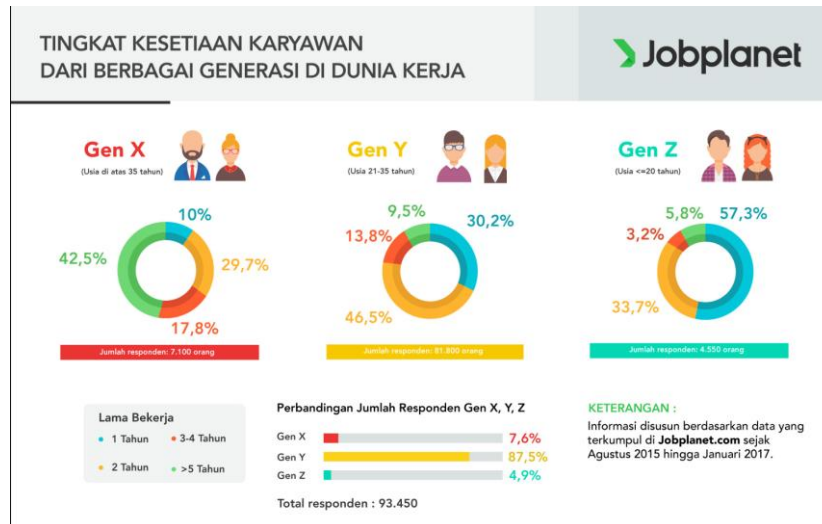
TINGKAT KESETIAAN KARYAWAN
DARI BERBAGAI GENERASI DI DUNIA KERJA

Jobplanet

Gen X
(Usia di atas 35 tahun)

10%
29,7%
17,8%
42,5%

Jumlah responden: 7.100 orang

Gen Y
(Usia 21-35 tahun)

9,5%
30,2%
13,8%
46,5%

Jumlah responden: 81.800 orang

Gen Z
(Usia <=20 tahun)

5,8%
57,3%
3,2%
33,7%

Jumlah responden: 4.550 orang

Lama Bekerja
1 Tahun
3-4 Tahun
2 Tahun
>5 Tahun

Perbandingan Jumlah Responden Gen X, Y, Z

Gen X 7,6%
Gen Y 87,5%
Gen Z 4,9%

Total responden : 93.450

KETERANGAN :
Informasi disusun berdasarkan data yang terkumpul di Jobplanet.com sejak Agustus 2015 hingga Januari 2017.